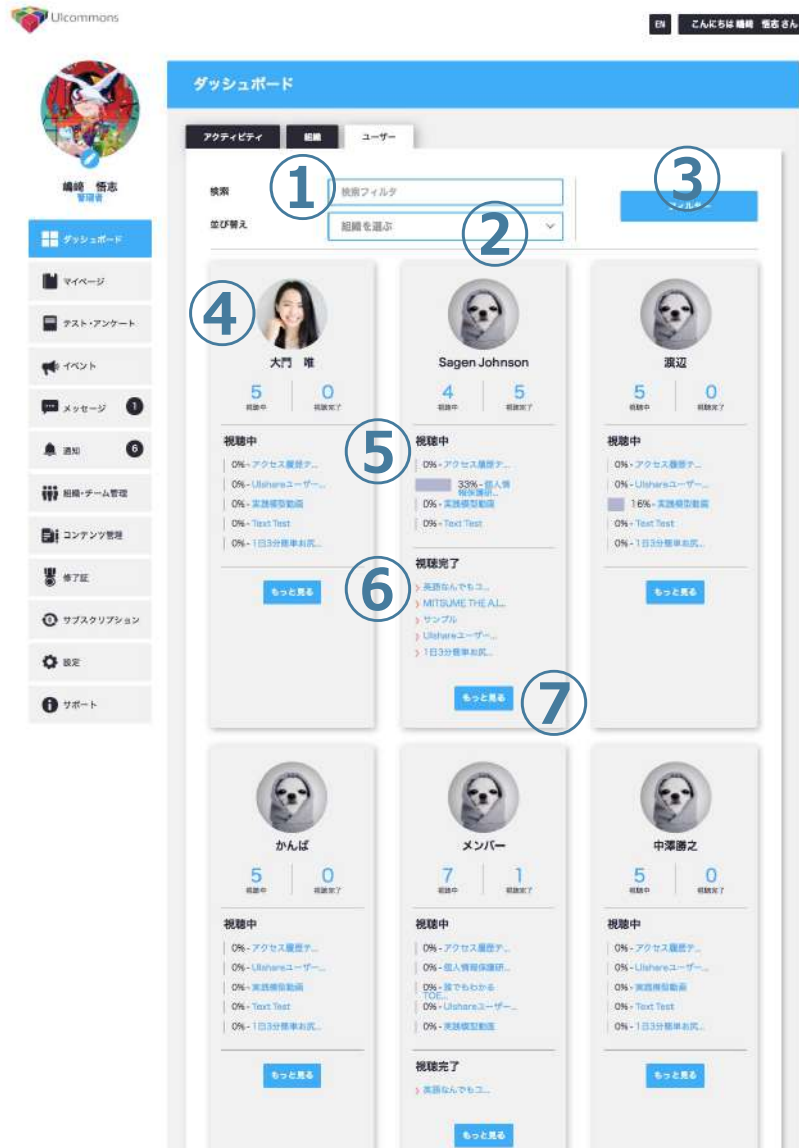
Ulcommons

EN こんにちは 嶋崎 悟志さん

嶋崎 悟志
管理者

ダッシュボード
マイページ
テスト・アンケート
イベント
メッセージ 1
通知 6
組織・チーム管理
コンテンツ管理
修了証
サブスクリプション
設定
サポート

ダッシュボード

アクティビティ 組織 ユーザー

検索 検索フィルタ
並び替え 組織を選ぶ
フィルター

① ② ③ ④ ⑤ ⑥ ⑦

大門 唯
5 視聴中 0 視聴完了
視聴中
0% - アクセス履歴テ...
0% - Ulshareユーザー...
0% - 実践模型動画
0% - Text Test
0% - 1日3分簡単お尻...
もっと見る

Sagen Johnson
4 視聴中 5 視聴完了
視聴中
0% - アクセス履歴テ...
33% - 個人情報保護研...
0% - 実践模型動画
0% - Text Test
視聴完了
英語なんでもコ...
MITSUME THE AI...
サンプル
Ulshareユーザー...
1日3分簡単お尻...
もっと見る

渡辺
5 視聴中 0 視聴完了
視聴中
0% - アクセス履歴テ...
0% - Ulshareユーザー...
16% - 実践模型動画
0% - Text Test
0% - 1日3分簡単お尻...
もっと見る

かんば
5 視聴中 0 視聴完了
視聴中
0% - アクセス履歴テ...
0% - Ulshareユーザー...
0% - 実践模型動画
0% - Text Test
0% - 1日3分簡単お尻...
もっと見る

メンバー
7 視聴中 1 視聴完了
視聴中
0% - アクセス履歴テ...
0% - 個人情報保護研...
0% - 旅でわかるTOE...
0% - Ulshareユーザー...
0% - 実践模型動画
視聴完了
英語なんでもコ...
もっと見る

中澤勝之
5 視聴中 0 視聴完了
視聴中
0% - アクセス履歴テ...
0% - Ulshareユーザー...
0% - 実践模型動画
0% - Text Test
0% - 1日3分簡単お尻...
もっと見る